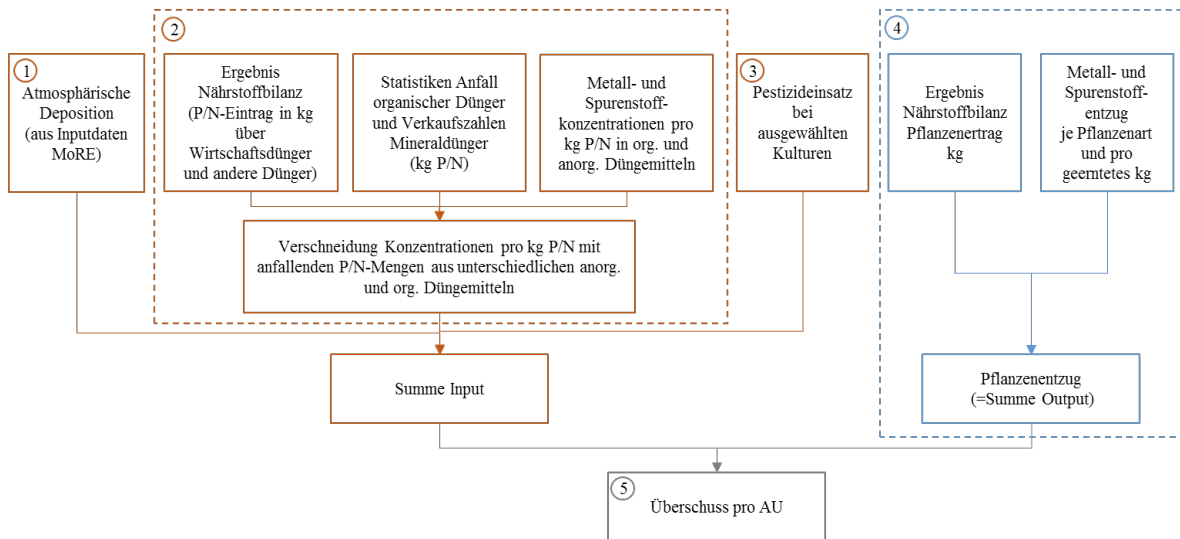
1
Atmosphärische Deposition (aus Inputdaten MoRE)

2
Ergebnis Nährstoffbilanz (P/N-Eintrag in kg über Wirtschaftsdünger und andere Dünger)

Statistiken Anfall organischer Dünger und Verkaufszahlen Mineraldünger (kg P/N)

Metall- und Spurenstoffkonzentrationen pro kg P/N in org. und anorg. Düngemitteln

Verschneidung Konzentrationen pro kg P/N mit anfallenden P/N-Mengen aus unterschiedlichen anorg. und org. Düngemitteln

3
Pestizideinsatz bei ausgewählten Kulturen

4
Ergebnis Nährstoffbilanz Pflanzenertrag kg

Metall- und Spurenstoffentzug je Pflanzenart und pro geerntetes kg

Pflanzenentzug (=Summe Output)

Summe Input

5
Überschuss pro AU